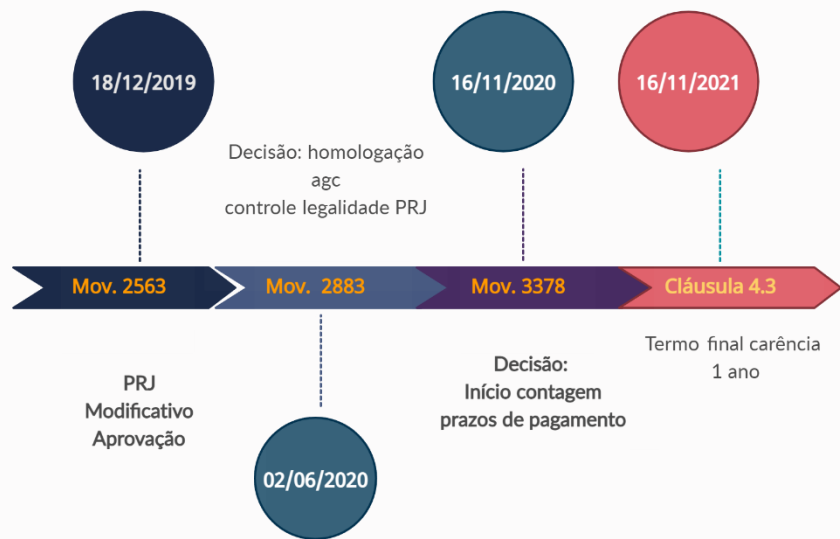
18/12/2019

16/11/2020

16/11/2021

Decisão: homologação agc controle legalidade PRJ

Mov. 2563

Mov. 2883

Mov. 3378

Cláusula 4.3

PRJ Modificativo Aprovação

02/06/2020

Decisão: Início contagem prazos de pagamento

Termo final carência 1 ano